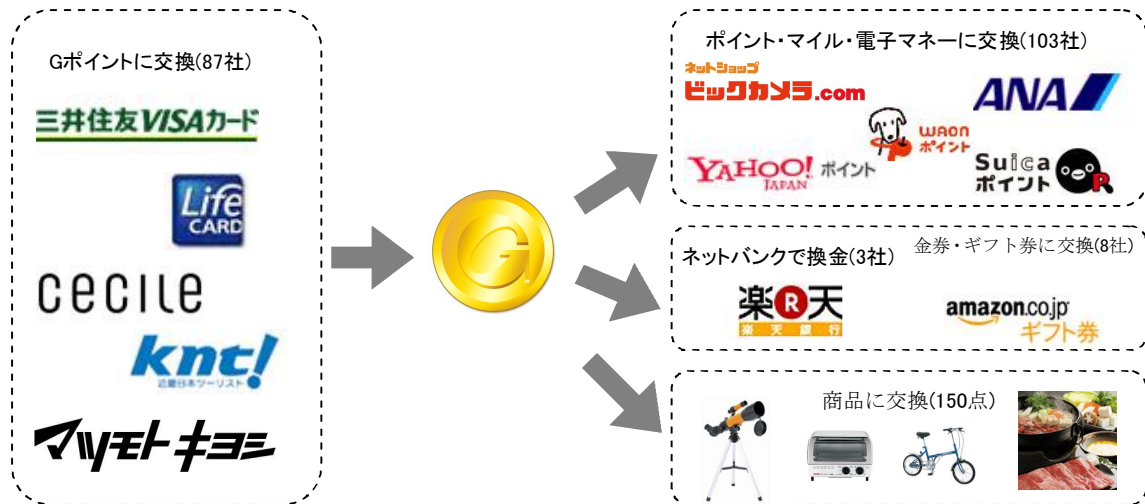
Gポイントに交換(87社)

三井住友VISAカード

Life CARD

cecile

knt!
近畿日本ツーリスト

マツモトキヨシ

ポイント・マイル・電子マネーに交換(103社)

ネットショップ
ビックカメラ.com

ANA

WAON
ポイント

YAHOO! JAPAN ポイント

Suica
ポイント

ネットバンクで換金(3社)

金券・ギフト券に交換(8社)

楽天
楽天銀行

amazon.co.jp
ギフト券

商品に交換(150点)